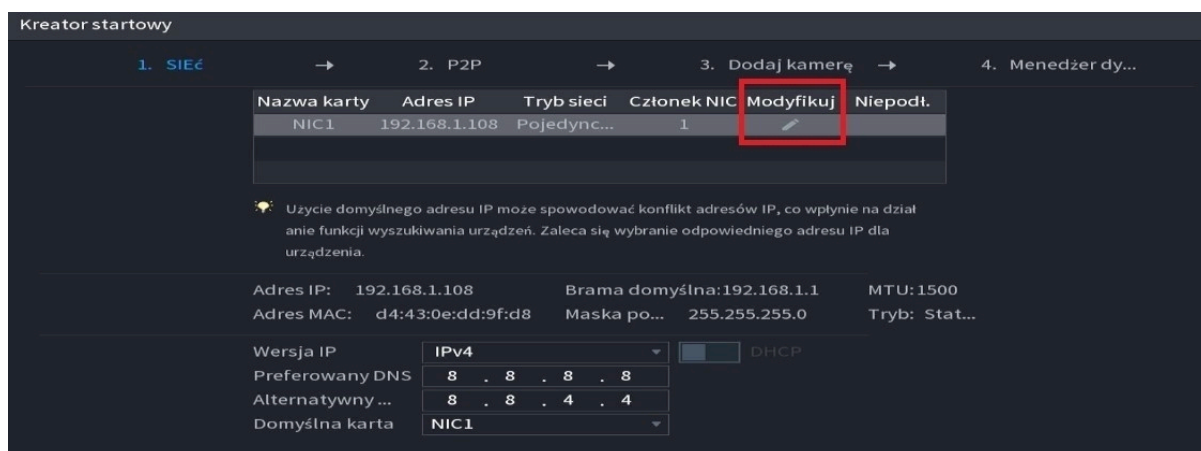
Kreator startowy

1. SIEĆ → 2. P2P → 3. Dodaj kamerę → 4. Menedżer dy...

| Nazwa karty | Adres IP | Tryb sieci | Członek NIC | Modyfikuj | Niepodł. |
|---|---|---|---|---|---|
| NIC1 | 192.168.1.108 | Pojedync... | 1 | | |

Użycie domyślnego adresu IP może spowodować konflikt adresów IP, co wpłynie na dział anie funkcji wyszukiwania urządzeń. Zaleca się wybranie odpowiedniego adresu IP dla urządzenia.

Adres IP: 192.168.1.108 Brama domyślna:192.168.1.1 MTU:1500
Adres MAC: d4:43:0e:dd:9f:d8 Maska po... 255.255.255.0 Tryb: Stat...

Wersja IP IPv4 DHCP
Preferowany DNS 8 . 8 . 8 . 8
Alternatywny ... 8 . 8 . 4 . 4
Domyślna karta NIC1